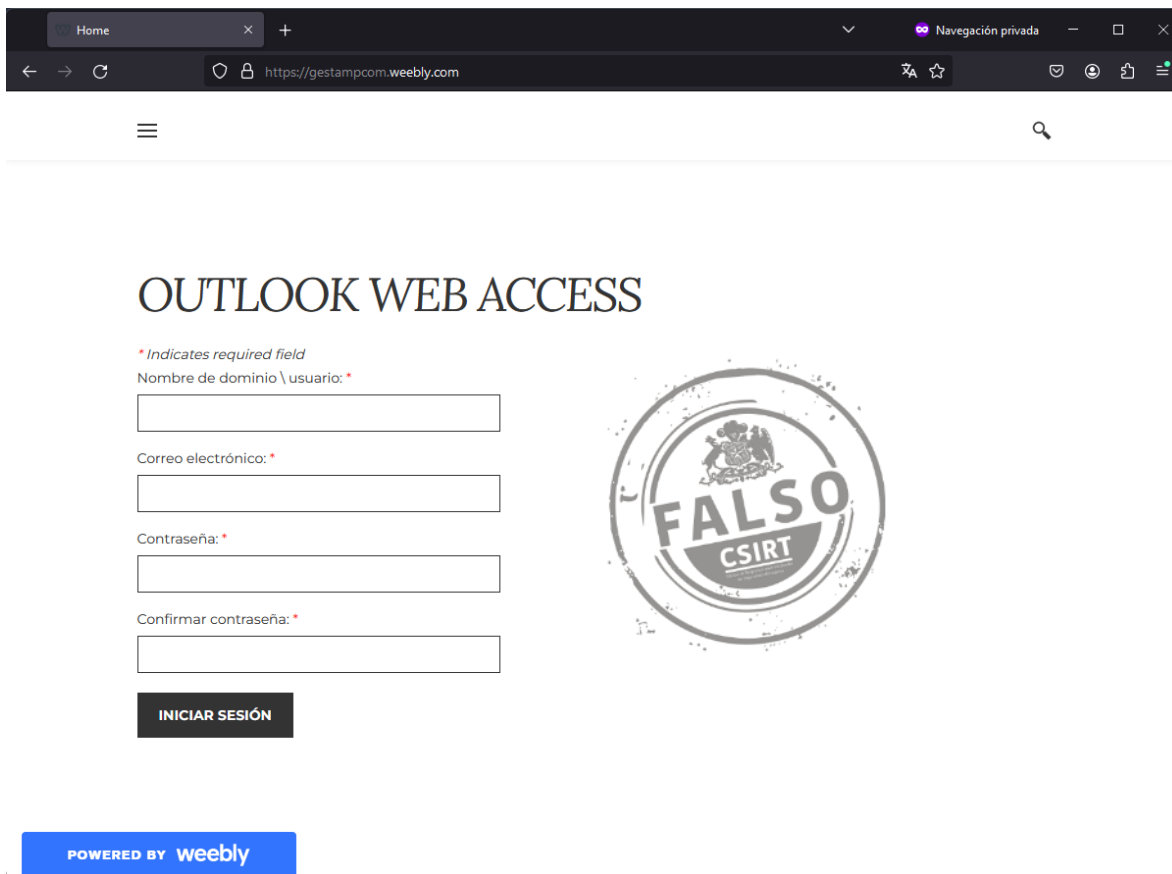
Home
Navegación privada
https://gestampcom.weebly.com

OUTLOOK WEB ACCESS

* Indicates required field
Nombre de dominio \ usuario: *

Correo electrónico: *

Contraseña: *

Confirmar contraseña: *

INICIAR SESIÓN

FALSO
CSIRT
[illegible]

POWERED BY weebly